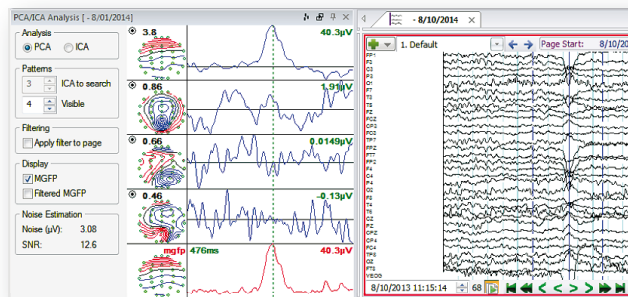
PCA/ICA Analysis [ - 8/01/2014]

Analysis
PCA
ICA

Patterns
3 ICA to search
4 Visible

Filtering
Apply filter to page

Display
MGFP
Filtered MGFP

Noise Estimation
Noise (µV): 3.08
SNR: 12.6

3.8
40.3µV
0.86
1.91µV
0.66
0.0149µV
0.46
-0.13µV
mgfp
476ms
42.5µV

- 8/10/2014

1. Default
Page Start:
8/10

FP1
F3
C3
P3
O1
F7
T3
T5
FC1
FC5
CP1
CP5
FP2
F4
C4
P4
O2
F8
T4
T6
FC2
FC6
CP2
CP6
FZ
CZ
PZ
OZ
FT9
VEOG

8/10/2013 11:15:14
68